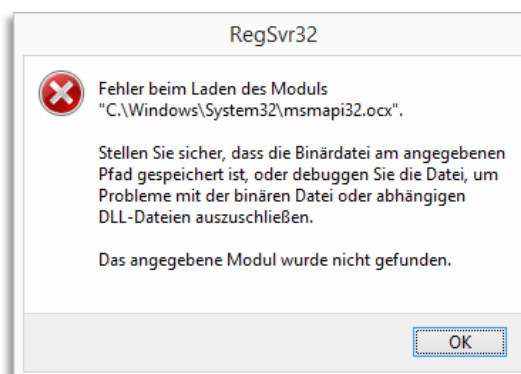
RegSvr32

Fehler beim Laden des Moduls "C:\Windows\System32\msmapi32.ocx".

Stellen Sie sicher, dass die Binärdatei am angegebenen Pfad gespeichert ist, oder debuggen Sie die Datei, um Probleme mit der binären Datei oder abhängigen DLL-Dateien auszuschließen.

Das angegebene Modul wurde nicht gefunden.

OK